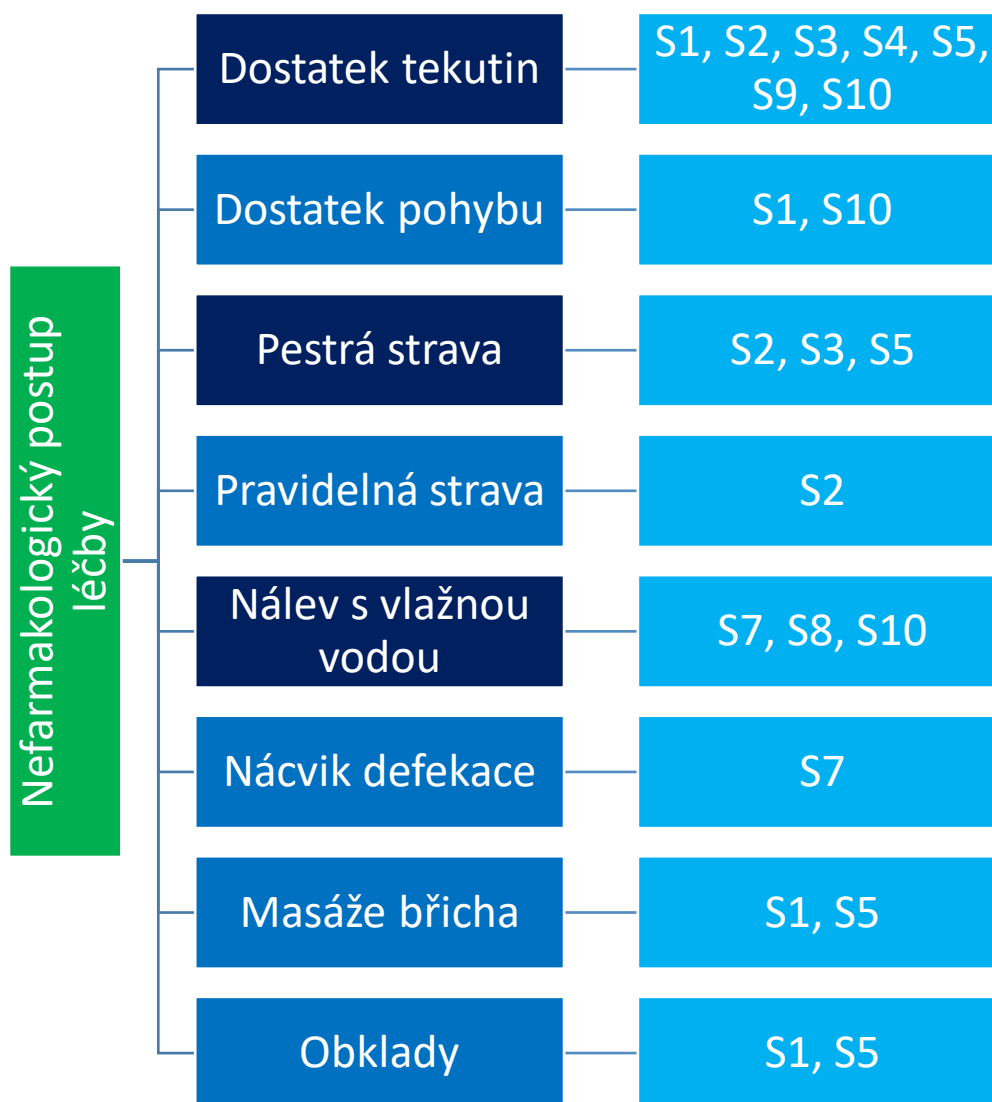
Nefarmakologický postup léčby

Dostatek tekutin
S1, S2, S3, S4, S5, S9, S10

Dostatek pohybu
S1, S10

Pestrá strava
S2, S3, S5

Pravidelná strava
S2

Nálev s vlažnou vodou
S7, S8, S10

Nácvik defekace
S7

Masáže břicha
S1, S5

Obklady
S1, S5